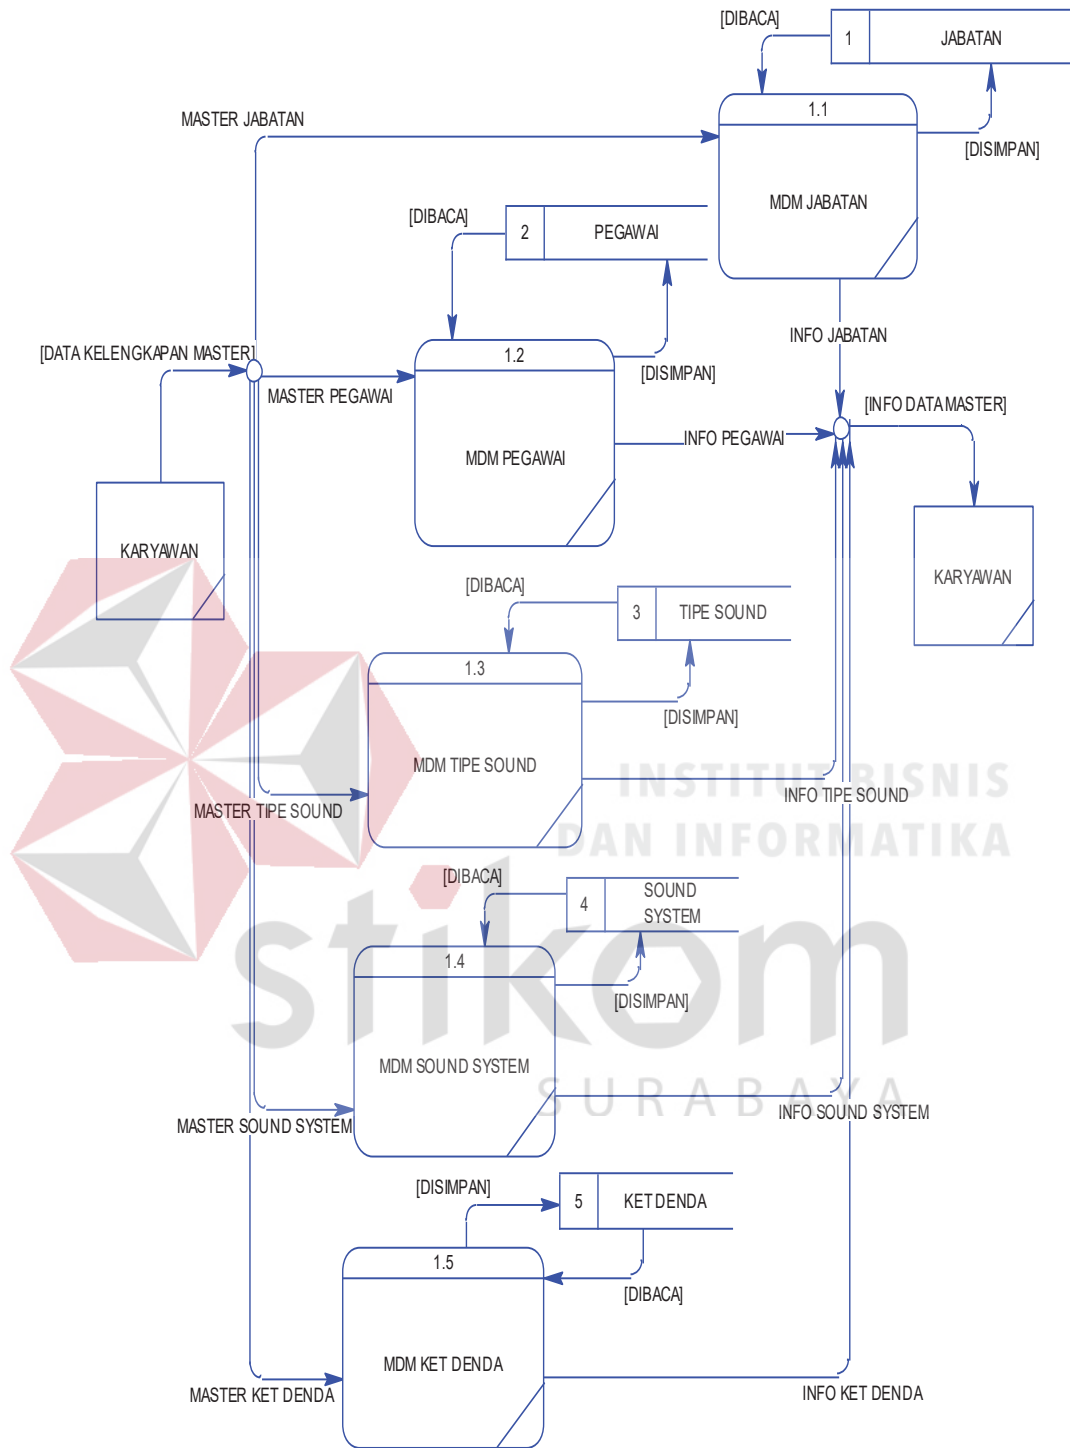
[DIBACA]
1
JABATAN
MASTER JABATAN
1.1
MDM JABATAN
[DISIMPAN]
[DIBACA]
2
PEGAWAI
[DATA KELENGKAPAN MASTER]
1.2
MASTER PEGAWAI
MDM PEGAWAI
[DISIMPAN]
INFO JABATAN
[INFO DATA MASTER]
INFO PEGAWAI
KARYAWAN
KARYAWAN
[DIBACA]
3
TIPE SOUND
1.3
MDM TIPE SOUND
[DISIMPAN]
INFO TIPE SOUND
MASTER TIPE SOUND
INSTITUT BISNIS
DAN INFORMATIKA
[DIBACA]
4
SOUND SYSTEM
1.4
[DISIMPAN]
MDM SOUND SYSTEM
stikom
SURABAYA
MASTER SOUND SYSTEM
INFO SOUND SYSTEM
[DISIMPAN]
5
KET DENDA
1.5
[DIBACA]
MDM KET DENDA
MASTER KET DENDA
INFO KET DENDA